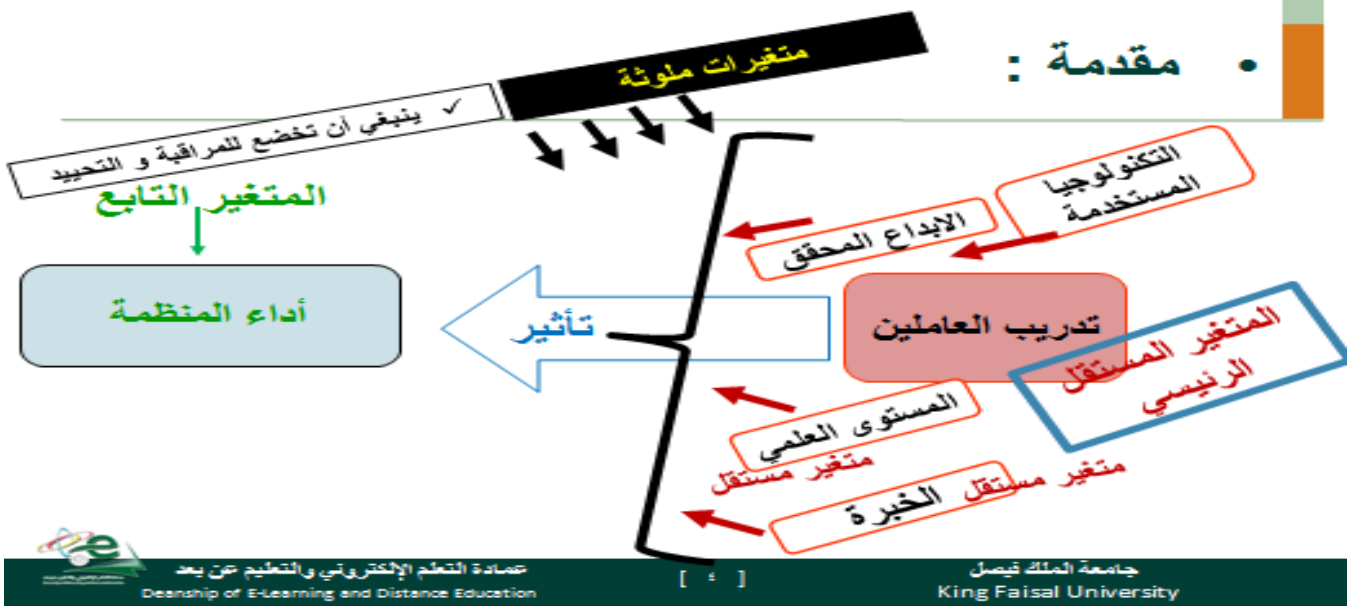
• مقدمة :

متغيرات ملوثة

✓ ينبغي أن تخضع للمراقبة و التحييد

المتغير التابع

أداء المنظمة

تأثير

التكنولوجيا المستخدمة

الابداع المحقق

تدريب العاملين

المتغير المستقل الرئيسي

المستوى العلمي

متغير مستقل

متغير مستقل الخبرة

عمادة التعلم الإلكتروني والتعليم عن بعد
Deanship of E-Learning and Distance Education

[ ٤ ]

جامعة الملك فيصل
King Faisal University